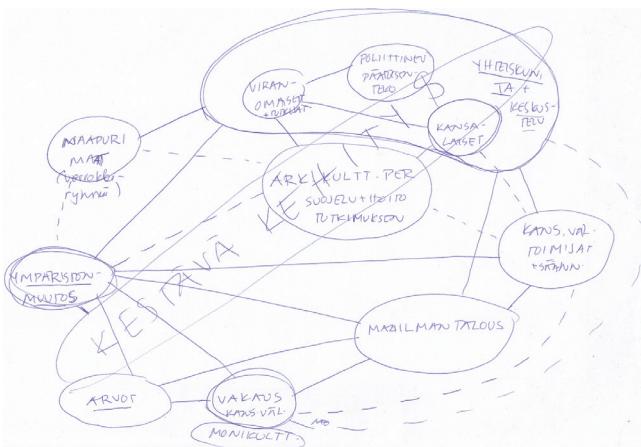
POLIITTINEN PÄÄTÖKSEN TEKO

VIRAN-OMAISET + PÄÄTTÄJÄT

YHTEISKUNTA + KESKUSTELU

KANSA-LAISET

NAAPURIMAAT (yhteistyö-ryhmät)

ARK. KULTT. PER SUOJELU + TIETO TUTKIMUKSEN

KANS. VÄL TOIMIJAT + SÄÄTIÖT

YMPÄRISTÖN-MUUTOS

KESTÄVÄ KEHITYS

MAAILMANTALOUS

ARVOT

VAKAUS KANS. VÄL.

MONIKULTT.